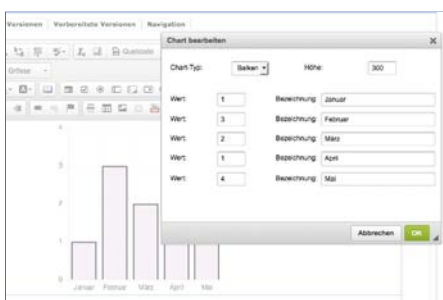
Versionen | Vorbereitete Versionen | Navigation

Quellcode

Größe

Chart bearbeiten

Chart-Typ: Balken

Höhe: 300

| Wert: | 1 | Bezeichnung | Januar |
|---|---|---|---|
| Wert: | 3 | Bezeichnung | Februar |
| Wert: | 2 | Bezeichnung | März |
| Wert: | 1 | Bezeichnung | April |
| Wert: | 4 | Bezeichnung | Mai |

Abbrechen OK

4
3
2
1
0

Januar Februar März April Mai